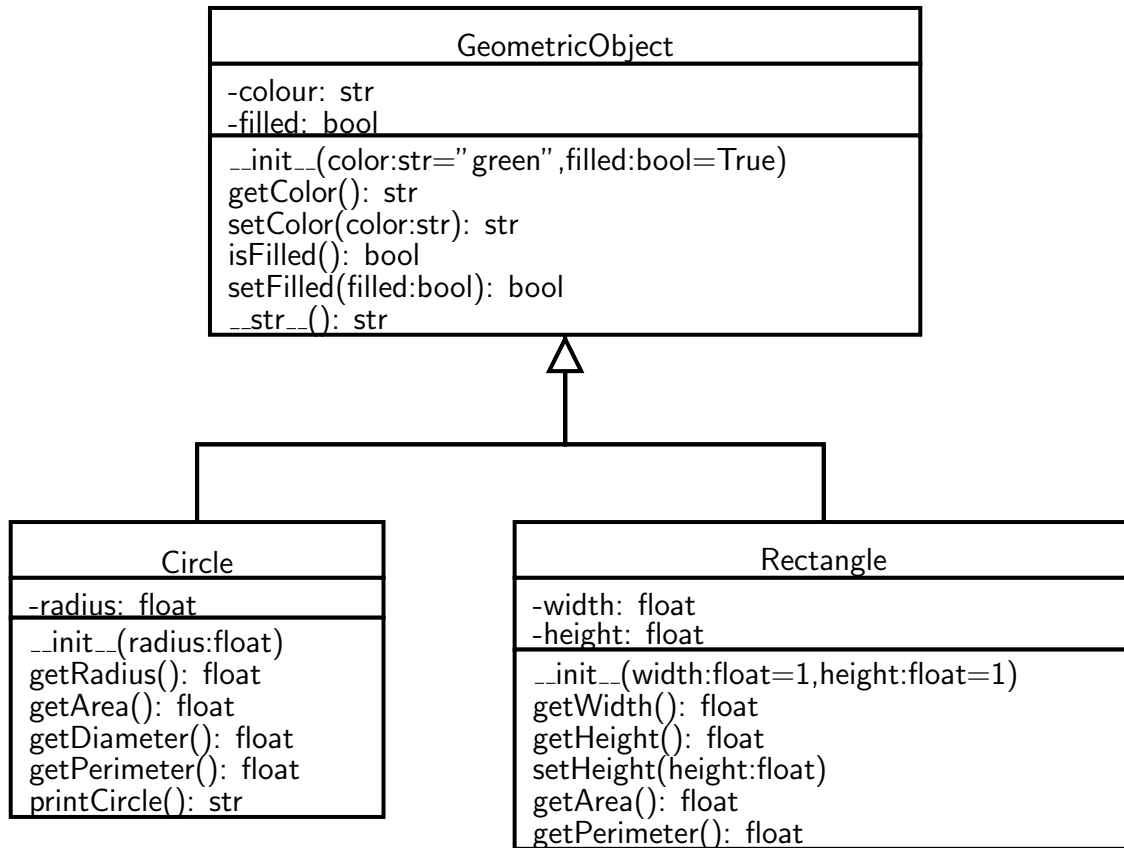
GeometricObject

-colour: str
-filled: bool

__init__(color:str="green",filled:bool=True)
getColor(): str
setColor(color:str): str
isFilled(): bool
setFilled(filled:bool): bool
__str__(): str

Circle

-radius: float

__init__(radius:float)
getRadius(): float
getArea(): float
getDiameter(): float
getPerimeter(): float
printCircle(): str

Rectangle

-width: float
-height: float

__init__(width:float=1,height:float=1)
getWidth(): float
getHeight(): float
setHeight(height:float)
getArea(): float
getPerimeter(): float